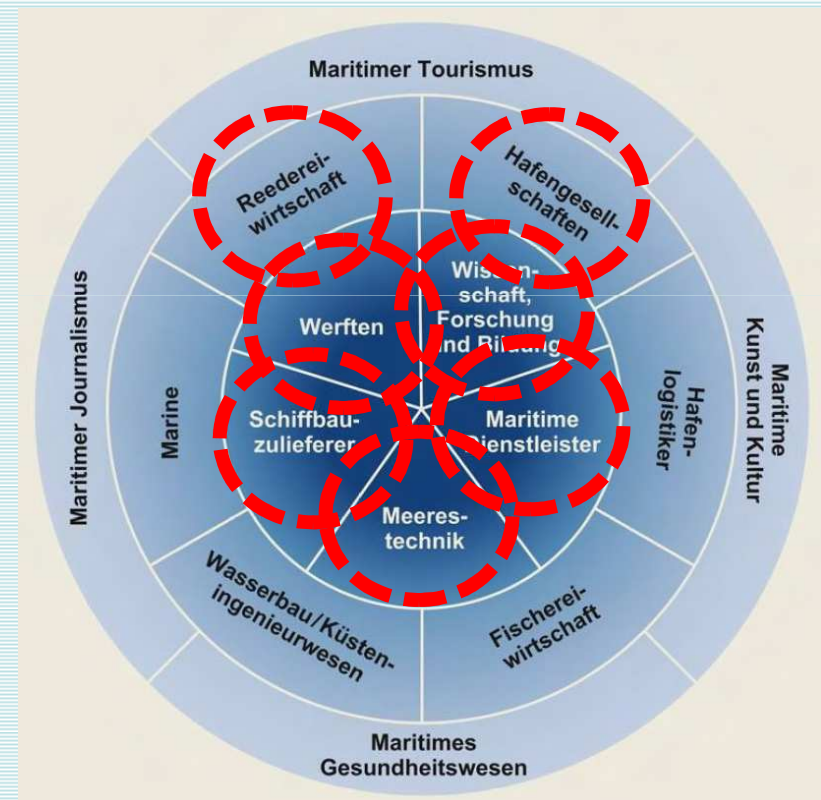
Maritimer Tourismus

Reederei-wirtschaft

Hafengesell-schaften

Maritimer Journalismus

Maritime Kunst und Kultur

Wissen-schaft, Forschung und Bildung

Werften

Marine

Hafen-logistiker

Schiffbau-zulieferer

Maritime Dienstleister

Meeres-technik

Wasserbau/Küsten-ingenieurwesen

Fischerei-wirtschaft

Maritimes Gesundheitswesen